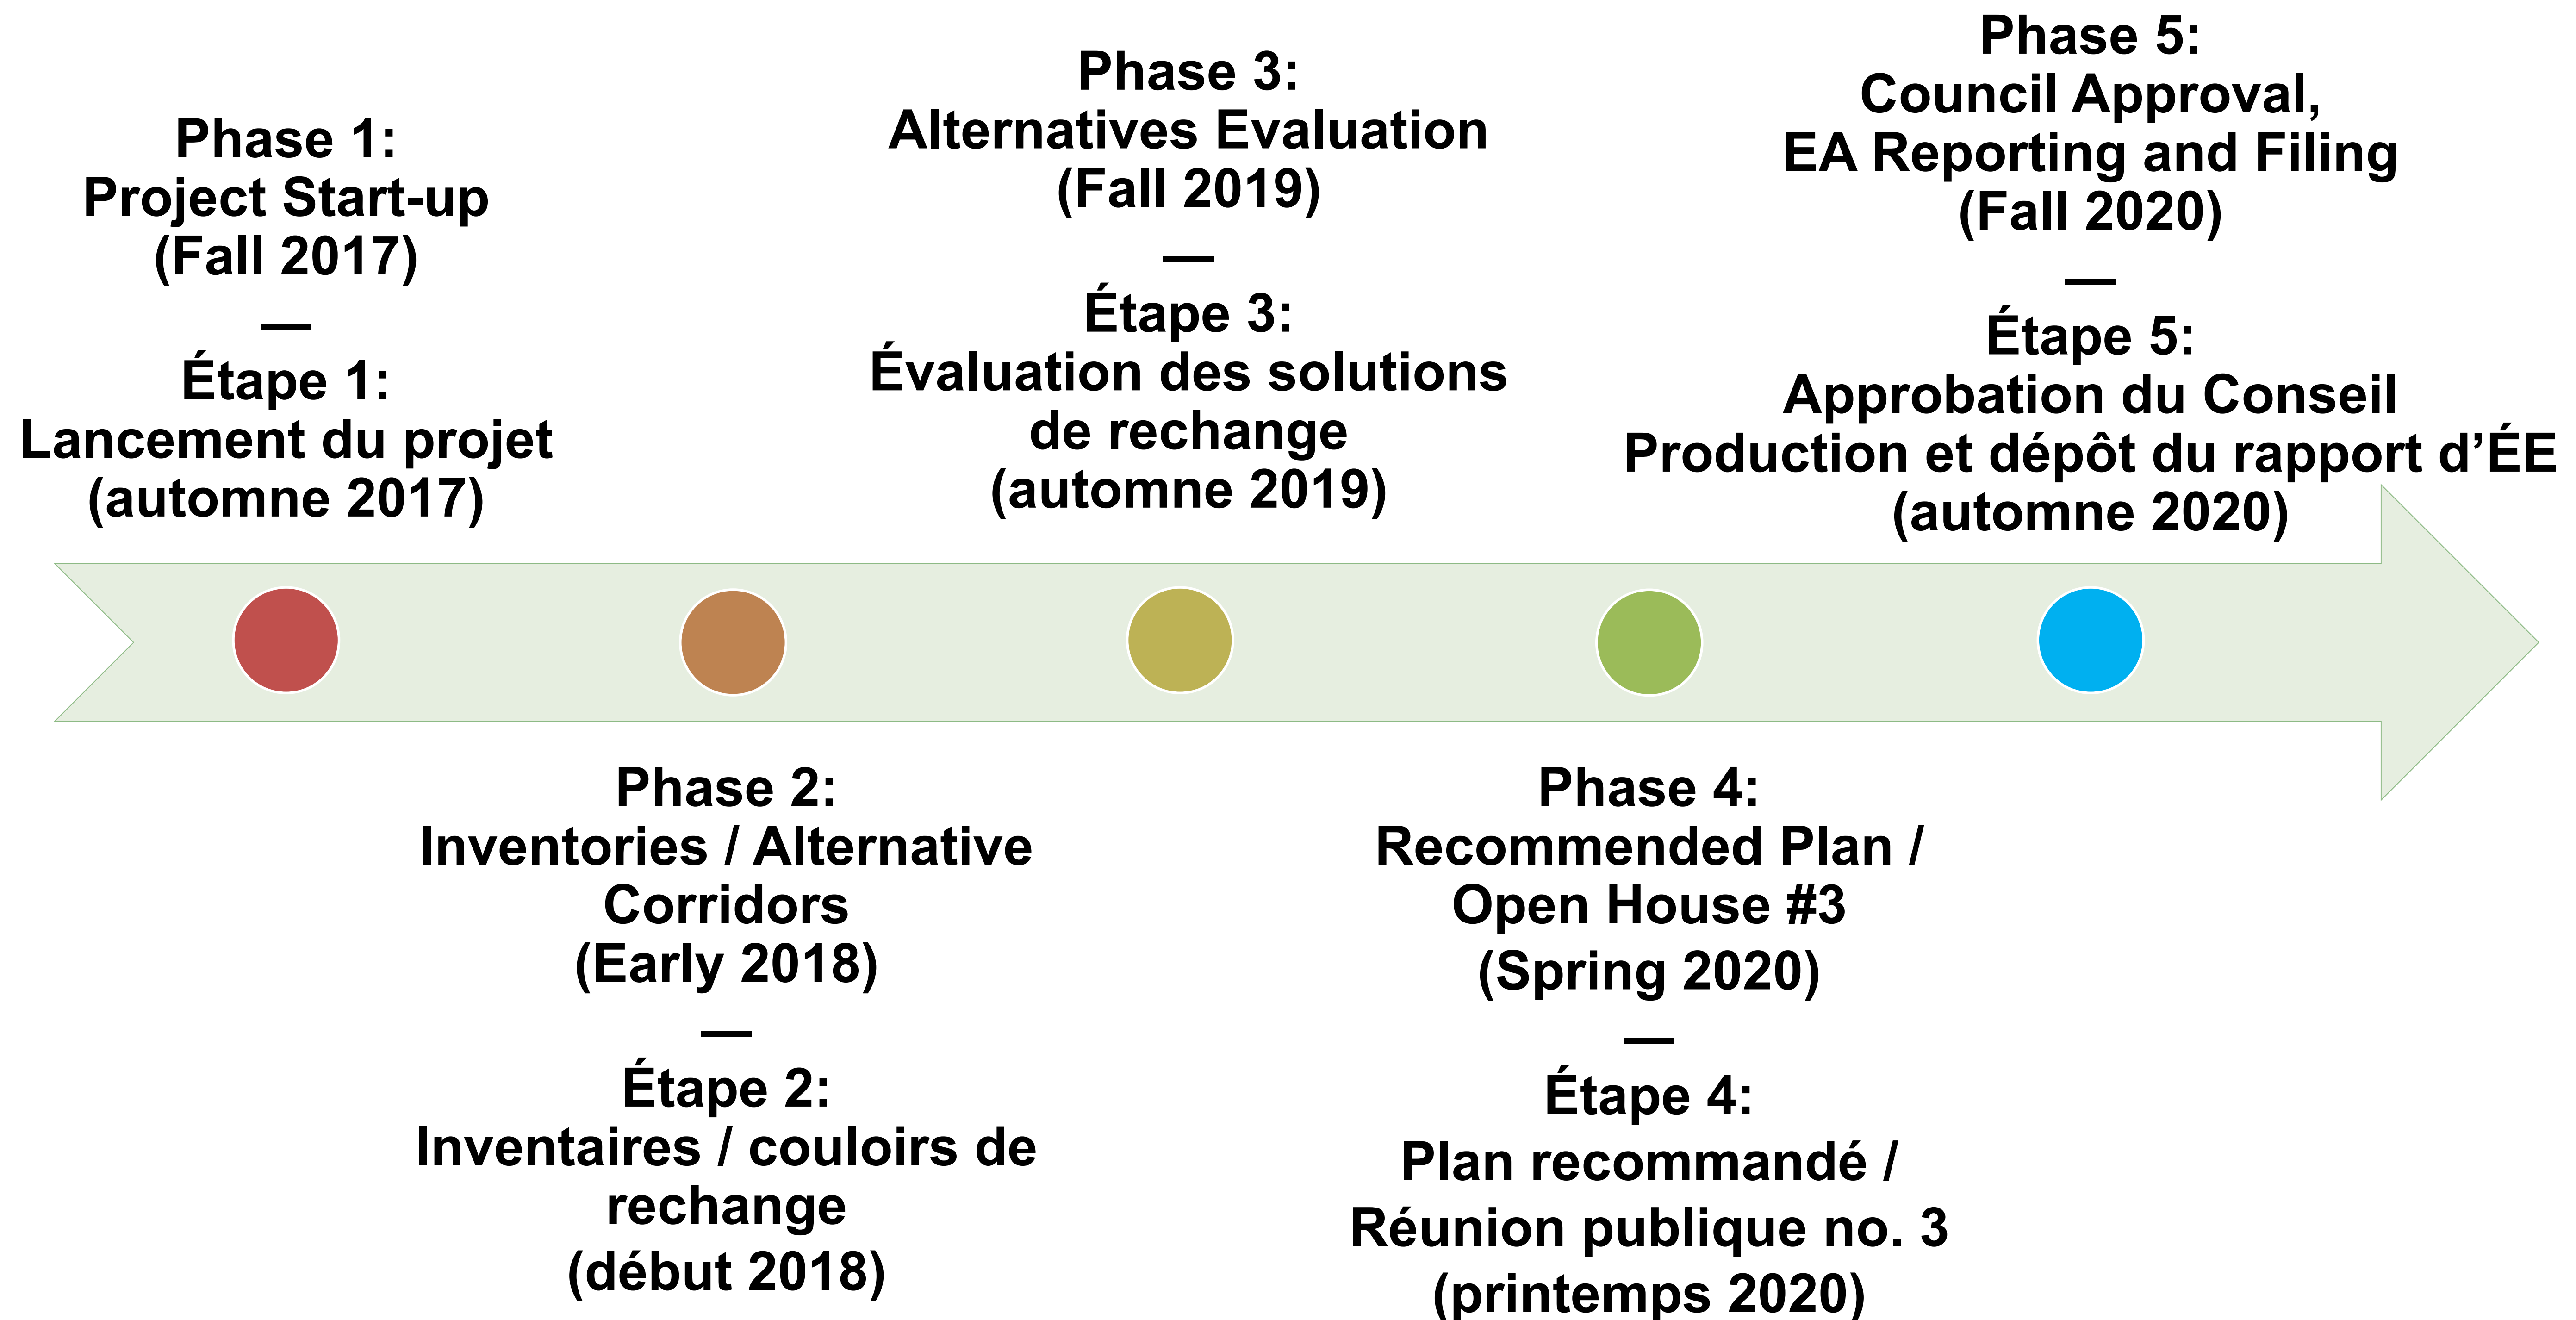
Phase 1:
Project Start-up
(Fall 2017)
—
Étape 1:
Lancement du projet
(automne 2017)

Phase 2:
Inventories / Alternative Corridors
(Early 2018)
—
Étape 2:
Inventaires / couloirs de rechange
(début 2018)

Phase 3:
Alternatives Evaluation
(Fall 2019)
—
Étape 3:
Évaluation des solutions de rechange
(automne 2019)

Phase 4:
Recommended Plan / Open House #3
(Spring 2020)
—
Étape 4:
Plan recommandé / Réunion publique no. 3
(printemps 2020)

Phase 5:
Council Approval,
EA Reporting and Filing
(Fall 2020)
—
Étape 5:
Approbation du Conseil
Production et dépôt du rapport d'ÉE
(automne 2020)